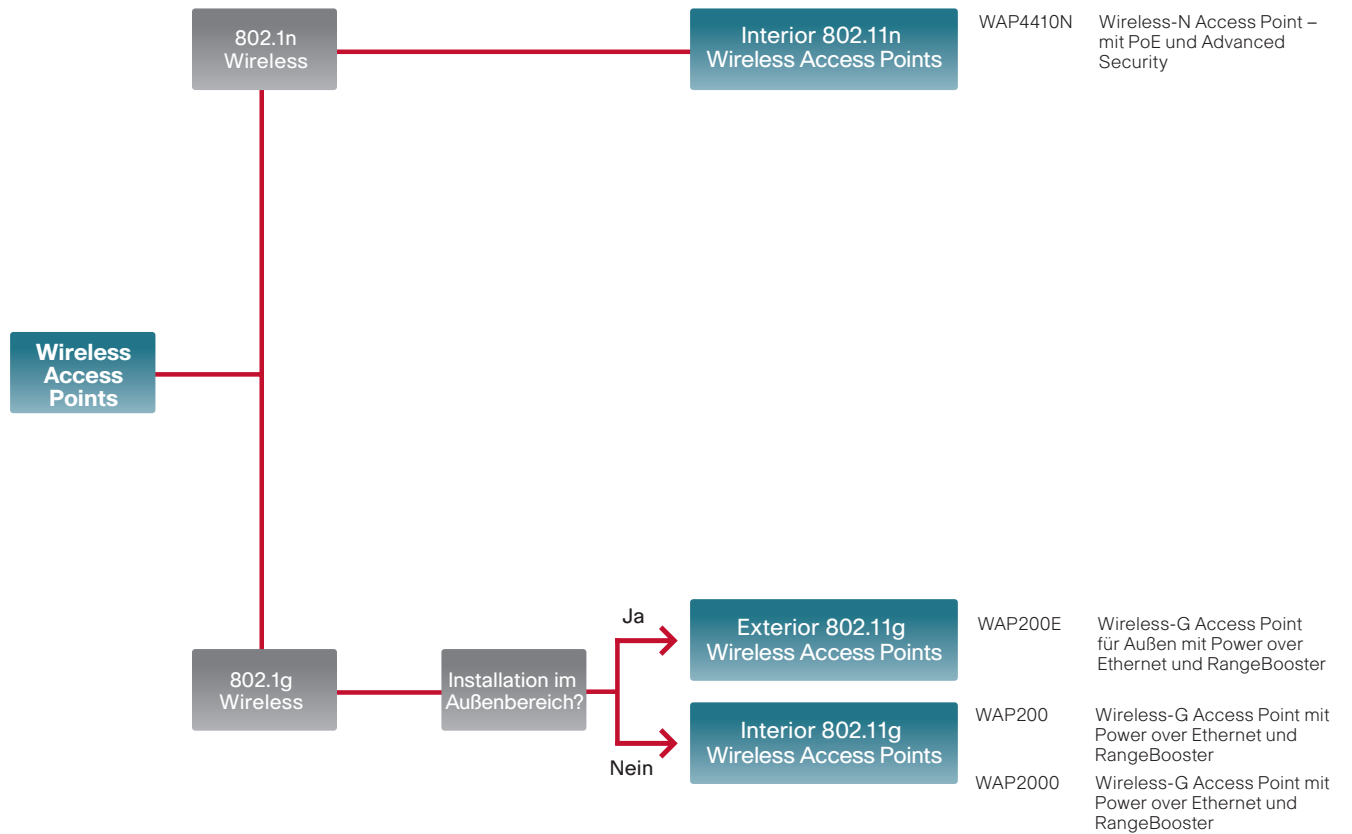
802.1n Wireless

Interior 802.11n Wireless Access Points

WAP4410N

Wireless-N Access Point – mit PoE und Advanced Security

Wireless Access Points

802.1g Wireless

Installation im Außenbereich?

Ja

Nein

Exterior 802.11g Wireless Access Points

WAP200E

Wireless-G Access Point für Außen mit Power over Ethernet und RangeBooster

Interior 802.11g Wireless Access Points

WAP200

Wireless-G Access Point mit Power over Ethernet und RangeBooster

WAP2000

Wireless-G Access Point mit Power over Ethernet und RangeBooster